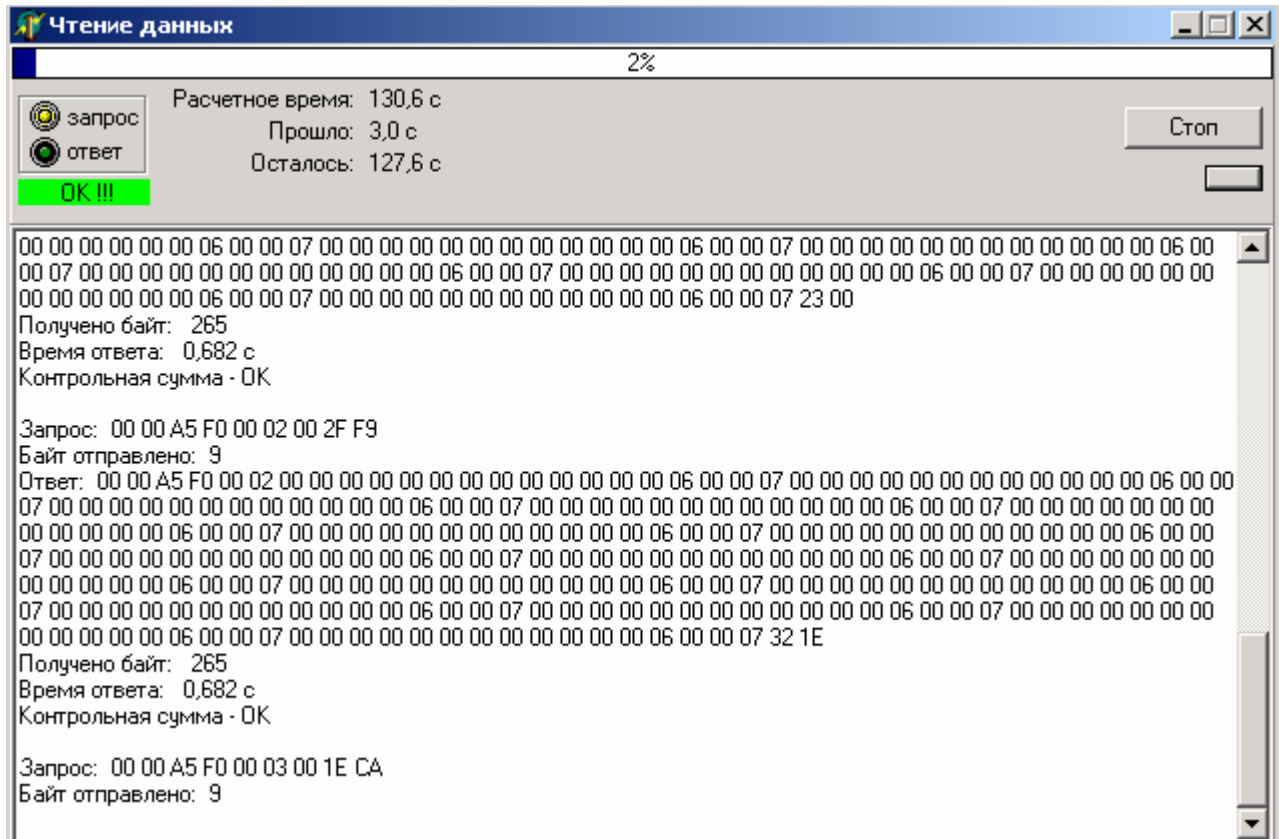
Чтение данных

2%

запрос
ответ
OK !!!

Расчетное время: 130,6 с
Прошло: 3,0 с
Осталось: 127,6 с

Стоп

00 00 00 00 00 00 06 00 00 07 00 00 00 00 00 00 00 00 00 00 00 00 06 00 00 07 00 00 00 00 00 00 00 00 00 00 00 00 06 00 00 07 00 00 00 00 00 00 00 00 00 00 00 00 06 00 00 07 00 00 00 00 00 00 00 00 00 00 00 00 06 00 00 07 00 00 00 00 00 00 00 00 00 00 00 00 06 00 00 07 00 00 00 00 00 00 00 00 00 00 00 00 06 00 00 07 23 00
Получено байт: 265
Время ответа: 0,682 с
Контрольная сумма - OK

Запрос: 00 00 A5 F0 00 02 00 2F F9
Байт отправлено: 9
Ответ: 00 00 A5 F0 00 02 00 00 00 00 00 00 00 00 00 00 00 00 06 00 00 07 00 00 00 00 00 00 00 00 00 00 00 00 06 00 00 07 00 00 00 00 00 00 00 00 00 00 00 00 06 00 00 07 00 00 00 00 00 00 00 00 00 00 00 00 06 00 00 07 00 00 00 00 00 00 00 00 00 00 00 00 06 00 00 07 00 00 00 00 00 00 00 00 00 00 00 00 06 00 00 07 00 00 00 00 00 00 00 00 00 00 00 00 06 00 00 07 00 00 00 00 00 00 00 00 00 00 00 00 06 00 00 07 00 00 00 00 00 00 00 00 00 00 00 00 06 00 00 07 00 00 00 00 00 00 00 00 00 00 00 00 06 00 00 07 00 00 00 00 00 00 00 00 00 00 00 00 06 00 00 07 00 00 00 00 00 00 00 00 00 00 00 00 06 00 00 07 00 00 00 00 00 00 00 00 00 00 00 00 06 00 00 07 00 00 00 00 00 00 00 00 00 00 00 00 06 00 00 07 00 00 00 00 00 00 00 00 00 00 00 00 06 00 00 07 00 00 00 00 00 00 00 00 00 00 00 00 06 00 00 07 00 00 00 00 00 00 00 00 00 00 00 00 06 00 00 07 00 00 00 00 00 00 00 00 00 00 00 00 06 00 00 07 32 1E
Получено байт: 265
Время ответа: 0,682 с
Контрольная сумма - OK

Запрос: 00 00 A5 F0 00 03 00 1E CA
Байт отправлено: 9